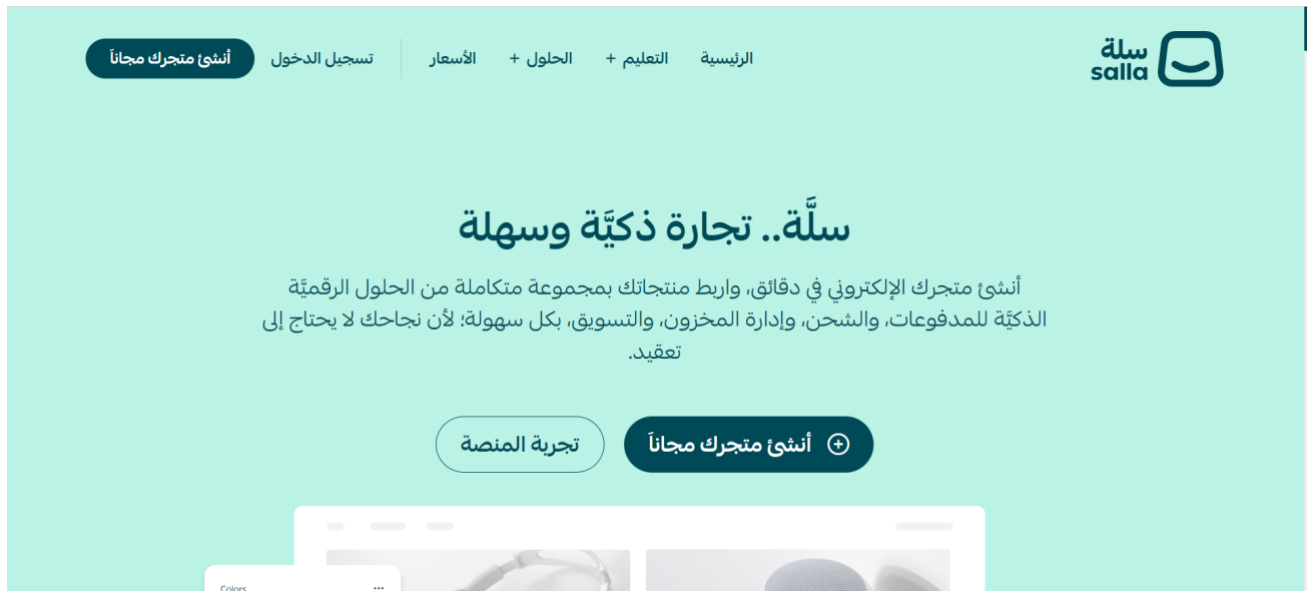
سلة
salla

الرئيسية التعليم + الحلول + الأسعار تسجيل الدخول أنشئ متجرك مجاناً

سلّة.. تجارة ذكيّة وسهلة

أنشئ متجرك الإلكتروني في دقائق، واربط منتجاتك بمجموعة متكاملة من الحلول الرقميّة الذكيّة للمدفوعات، والشحن، وإدارة المخزون، والتسويق، بكل سهولة؛ لأن نجاحك لا يحتاج إلى تعقيد.

أنشئ متجرك مجاناً تجربة المنصة

Colors